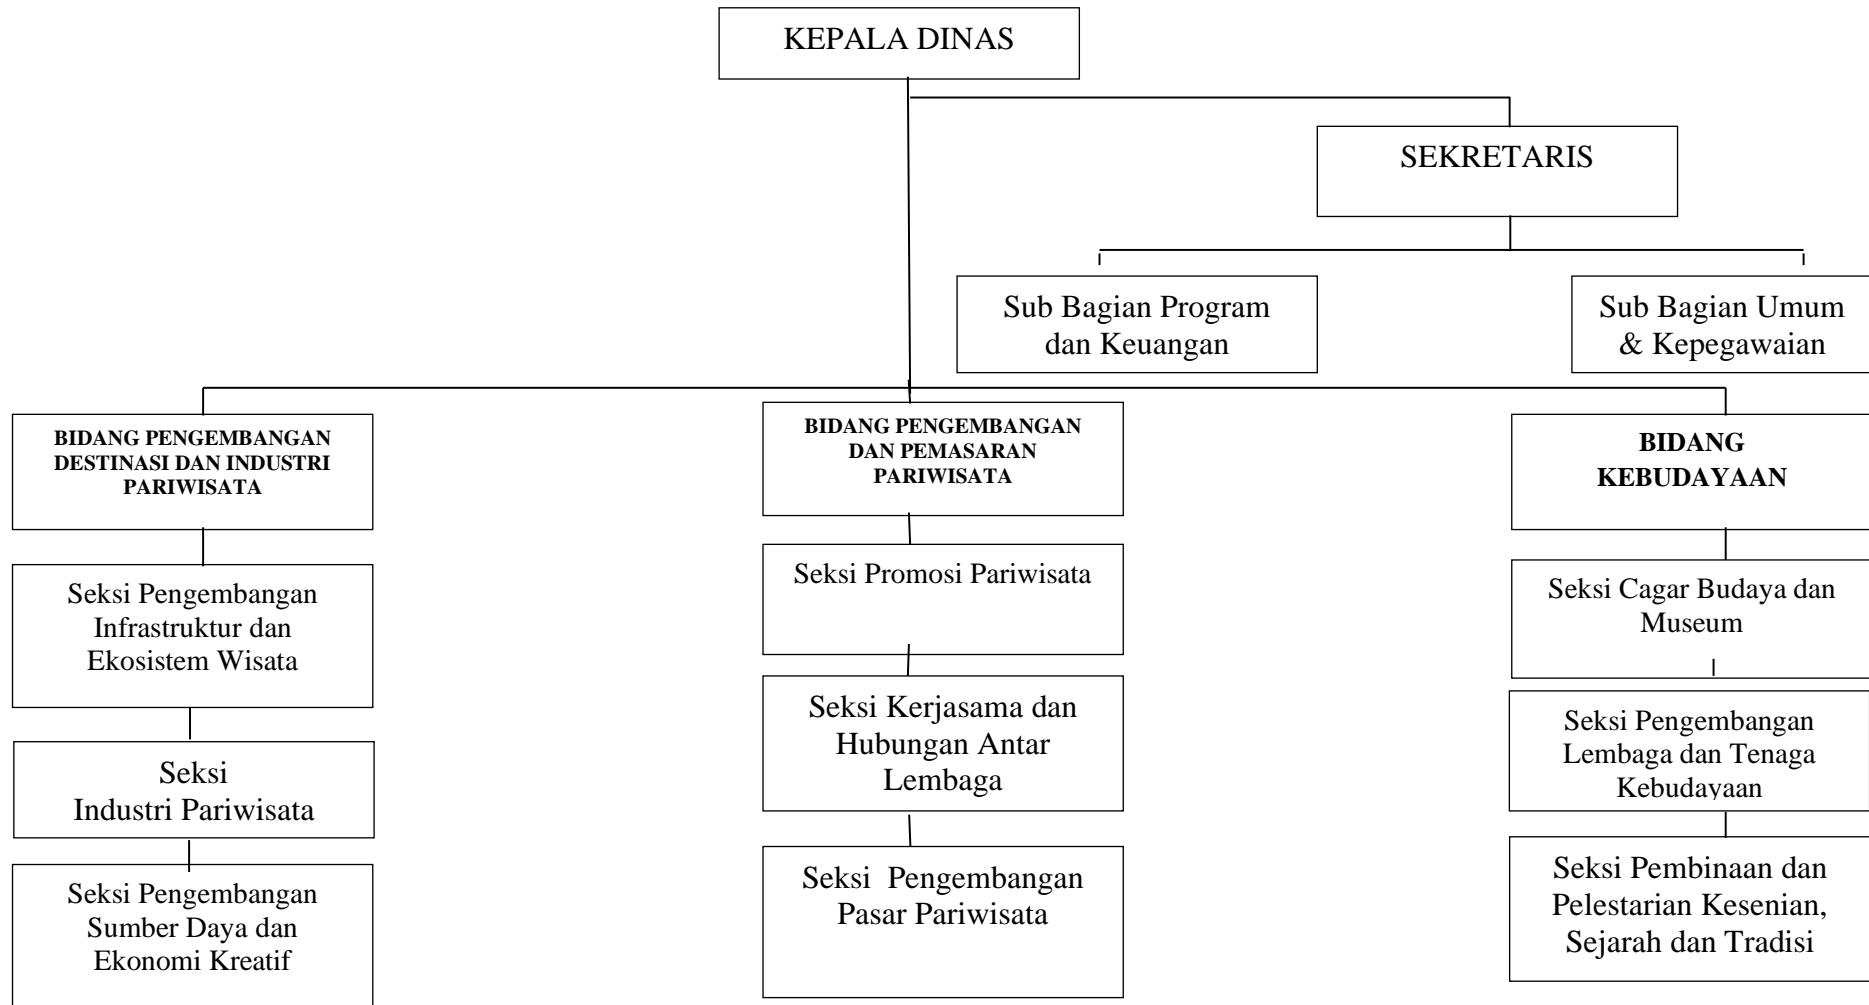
KEPALA DINAS

SEKRETARIS

Sub Bagian Program dan Keuangan

Sub Bagian Umum & Kepegawaian

BIDANG PENGEMBANGAN DESTINASI DAN INDUSTRI PARIWISATA

Seksi Pengembangan Infrastruktur dan Ekosistem Wisata

Seksi Industri Pariwisata

Seksi Pengembangan Sumber Daya dan Ekonomi Kreatif

BIDANG PENGEMBANGAN DAN PEMASARAN PARIWISATA

Seksi Promosi Pariwisata

Seksi Kerjasama dan Hubungan Antar Lembaga

Seksi Pengembangan Pasar Pariwisata

BIDANG KEBUDAYAAN

Seksi Cagar Budaya dan Museum

Seksi Pengembangan Lembaga dan Tenaga Kebudayaan

Seksi Pembinaan dan Pelestarian Kesenian, Sejarah dan Tradisi